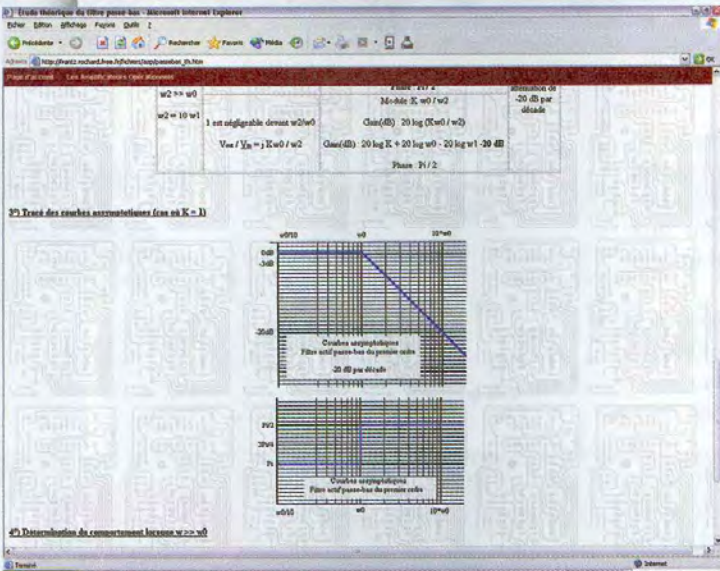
Etude théorique du filtre passe-bas - Microsoft Internet Explorer
Fichier Edition Affichage Favoris Outils ?
Précédente Rechercher Favoris Média
Adresse http://frantz.rochard.free.fr/fichiers/aop/passebas_th.htm
OK
Page d'accueil Les Amplificateurs Opérationnels

| w2 >> w0 | | Phase : Pi / 2 | atténuation de |
|---|---|---|---|
| w2 = 10 w1 | 1 est négligeable devant w2/w0 | Module K w0 / w2 | -20 dB par décade |
| | Vs / Ve = j K w0 / w2 | Gain(dB) : 20 log (K w0 / w2) | |
| | | Gain(dB) : 20 log K + 20 log w0 - 20 log w1 -20 dB | |
| | | Phase : Pi / 2 | |

3°) Tracé des courbes asymptotiques (cas où K = 1)

w0/10 w0 10*w0
0dB
-3dB
-20dB
Courbes asymptotiques
Filtre actif passe-bas du premier ordre
-20 dB par décade

Pi/2
3Pi/4
Pi
Courbes asymptotiques
Filtre actif passe-bas du premier ordre
w0/10 w0 10*w0

4°) Détermination du comportement lorsque w >> w0

Terminé
Internet